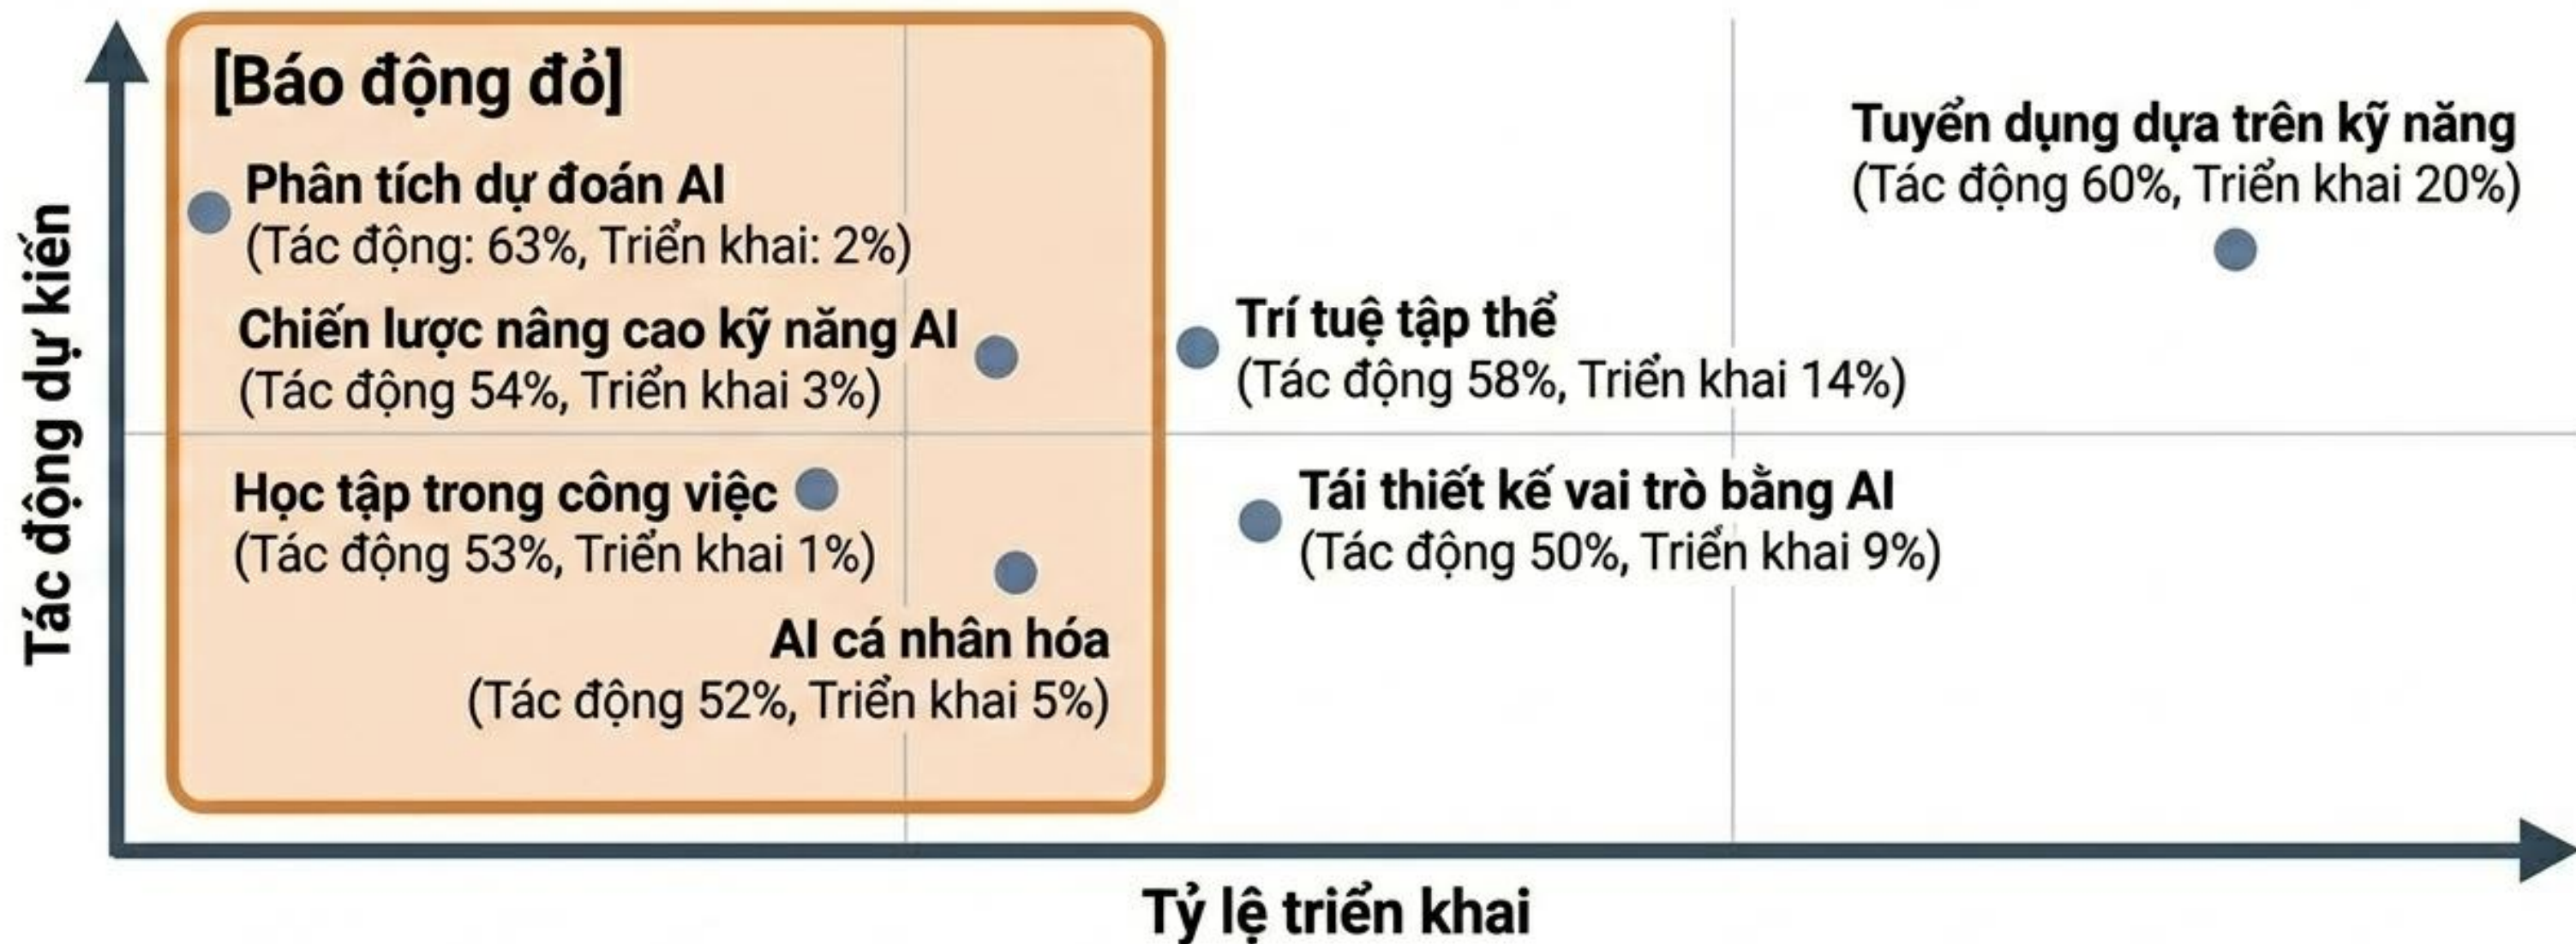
[Báo động đỏ]

Phân tích dự đoán AI
(Tác động: 63%, Triển khai: 2%)

Chiến lược nâng cao kỹ năng AI
(Tác động 54%, Triển khai 3%)

Học tập trong công việc
(Tác động 53%, Triển khai 1%)

AI cá nhân hóa
(Tác động 52%, Triển khai 5%)

Tuyển dụng dựa trên kỹ năng
(Tác động 60%, Triển khai 20%)

Trí tuệ tập thể
(Tác động 58%, Triển khai 14%)

Tái thiết kế vai trò bằng AI
(Tác động 50%, Triển khai 9%)

Tác động dự kiến

Tỷ lệ triển khai